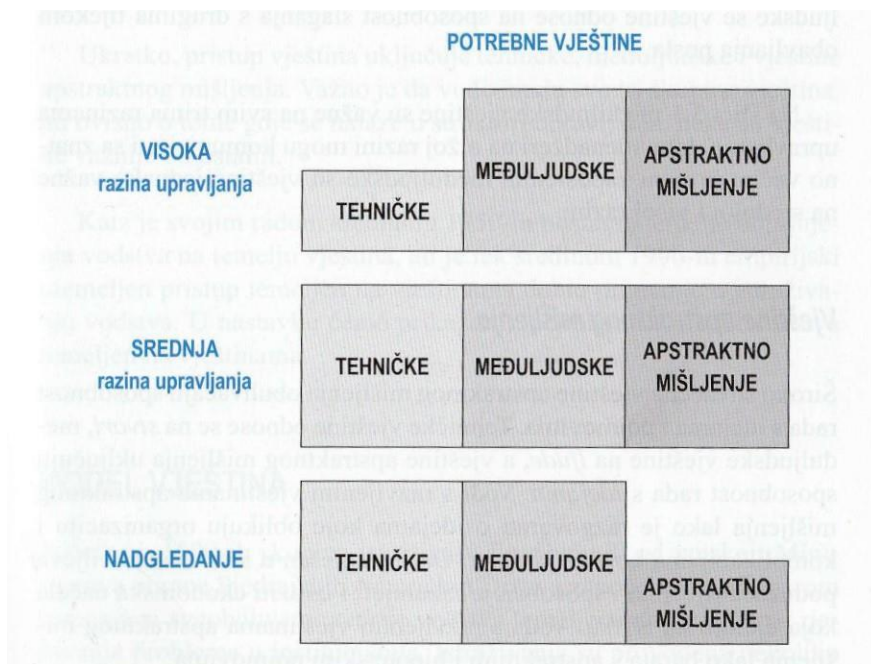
POTREBNE VJEŠTINE

VISOKA razina upravljanja

TEHNIČKE

MEĐULJUDSKE

APSTRAKTNO MIŠLJENJE

SREDNJA razina upravljanja

TEHNIČKE

MEĐULJUDSKE

APSTRAKTNO MIŠLJENJE

NADGLEDANJE

TEHNIČKE

MEĐULJUDSKE

APSTRAKTNO MIŠLJENJE